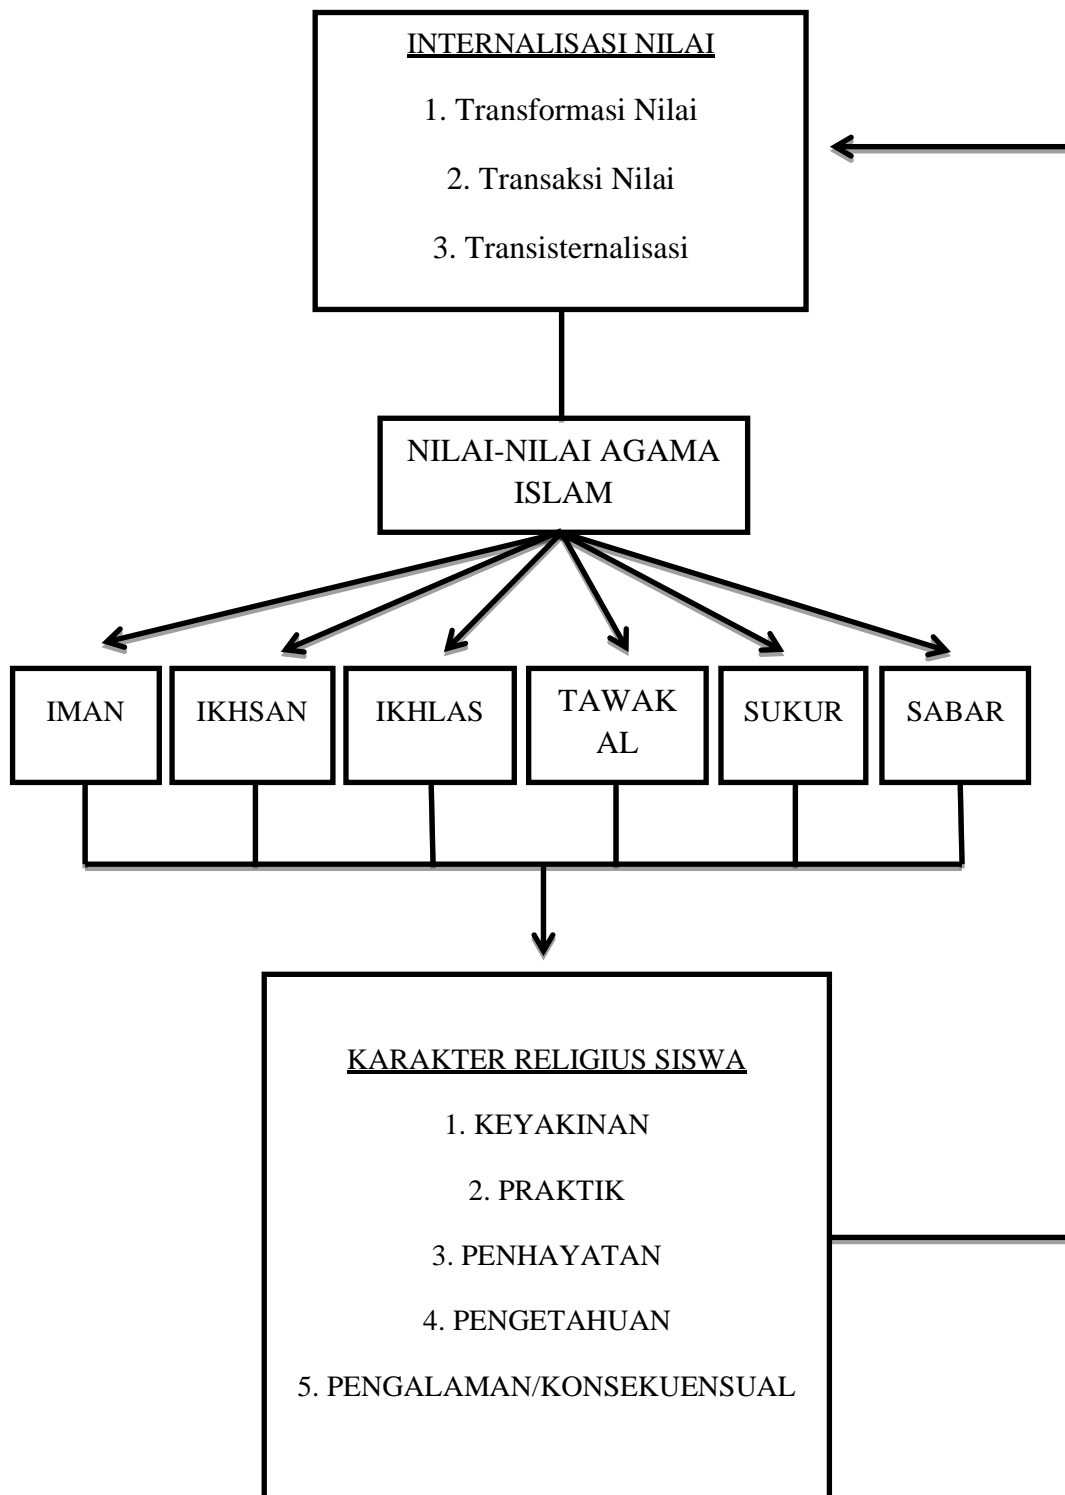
INTERNALISASI NILAI

1. Transformasi Nilai

2. Transaksi Nilai

3. Transisternalisasi

NILAI-NILAI AGAMA ISLAM

IMAN

IKHSAN

IKHLAS

TAWAK AL

SUKUR

SABAR

KARAKTER RELIGIUS SISWA

1. KEYAKINAN

2. PRAKTIK

3. PENHAYATAN

4. PENGETAHUAN

5. PENGALAMAN/KONSEKUENSUAL